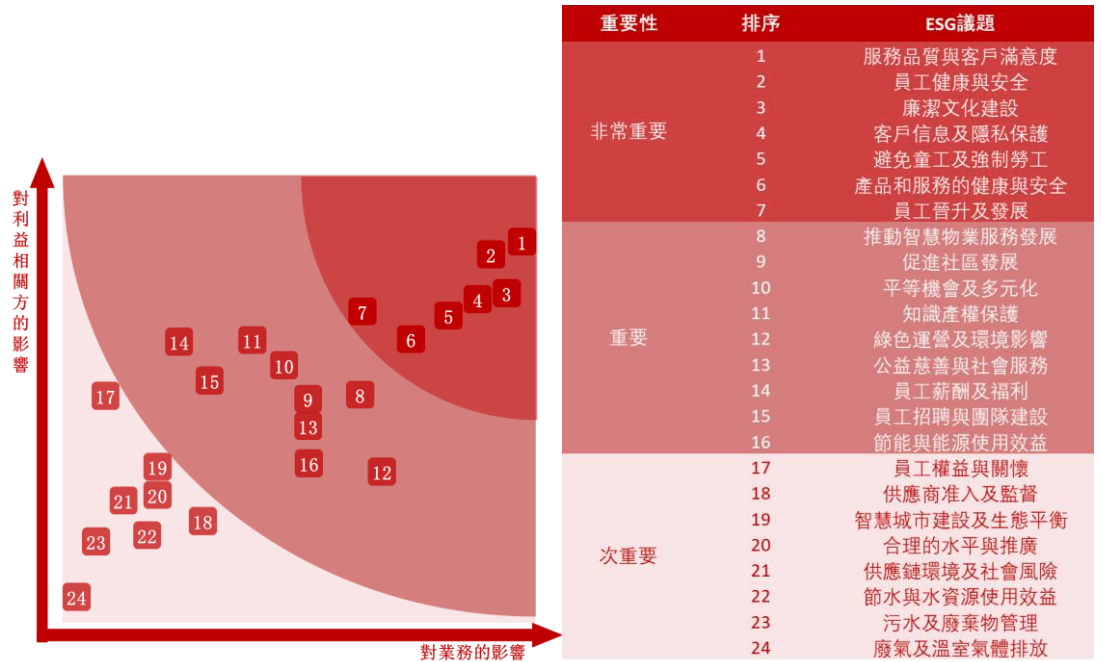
對利益相關方的影響

1
2
3
4
5
6
7
8
9
10
11
12
13
14
15
16
17
18
19
20
21
22
23
24

對業務的影響

| 重要性 | 排序 | ESG議題 |
|---|---|---|
| 非常重要 | 1 | 服務品質與客戶滿意度 |
| | 2 | 員工健康與安全 |
| | 3 | 廉潔文化建設 |
| | 4 | 客戶信息及隱私保護 |
| | 5 | 避免童工及強制勞工 |
| | 6 | 產品和服務的健康與安全 |
| | 7 | 員工晉升及發展 |
| 重要 | 8 | 推動智慧物業服務發展 |
| | 9 | 促進社區發展 |
| | 10 | 平等機會及多元化 |
| | 11 | 知識產權保護 |
| | 12 | 綠色運營及環境影響 |
| | 13 | 公益慈善與社會服務 |
| | 14 | 員工薪酬及福利 |
| | 15 | 員工招聘與團隊建設 |
| | 16 | 節能與能源使用效益 |
| 次重要 | 17 | 員工權益與關懷 |
| | 18 | 供應商准入及監督 |
| | 19 | 智慧城市建設及生態平衡 |
| | 20 | 合理的水平與推廣 |
| | 21 | 供應鏈環境及社會風險 |
| | 22 | 節水與水資源使用效益 |
| | 23 | 污水及廢棄物管理 |
| | 24 | 廢氣及溫室氣體排放 |